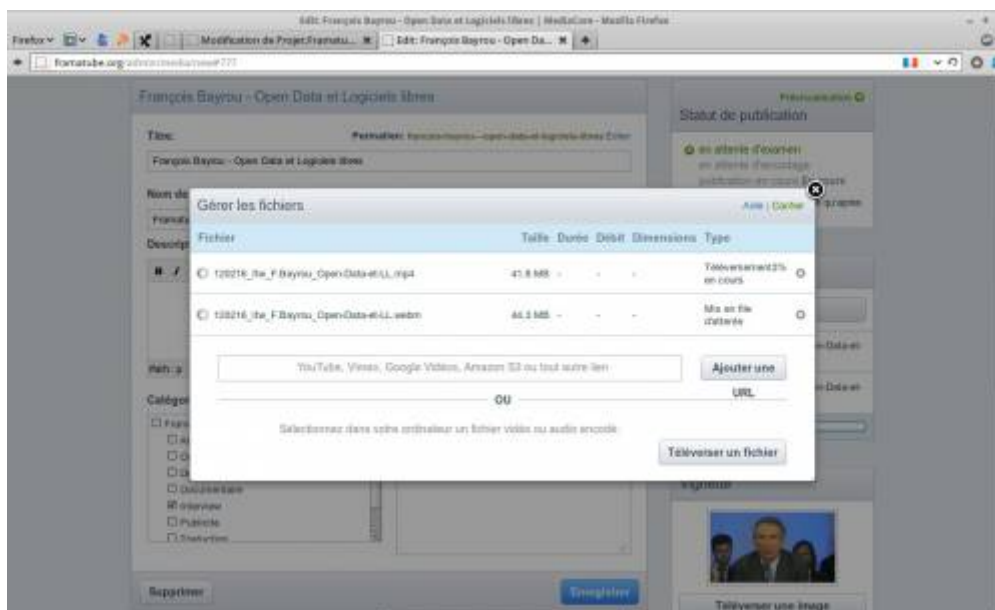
Edit: François Bayrou - Open Data et Logiciels libres | MediaCore - Mozilla Firefox

Firefox

Modification de Projet Framatu...

Edit: François Bayrou - Open Da...

framatube.org/admin/media/new#777

François Bayrou - Open Data et Logiciels libres

Titre:

Permalien: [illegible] Éditer

François Bayrou - Open Data et Logiciels libres

Nom de

Descript

Prévisualisation

Statut de publication

en attente d'examen

en attente d'encodage

publication en cours

Gérer les fichiers

Aide | Cacher

| Fichier | Taille | Durée | Débit | Dimensions | Type |
|---|---|---|---|---|---|
| 120216_Itw_F.Bayrou_Open-Data-et-LL.mp4 | 41.8 MB | - | - | - | Téléversement 3% en cours |
| 120216_Itw_F.Bayrou_Open-Data-et-LL.webm | 44.3 MB | - | - | - | Mis en file d'attente |

YouTube, Vimeo, Google Videos, Amazon S3 ou tout autre lien

Ajouter une URL

OU

Sélectionnez dans votre ordinateur un fichier vidéo ou audio encodé

Téléverser un fichier

Catégor

Documentaire

Interview

Publicité

Vignette

Supprimer

Enregistrer

Téléverser une image